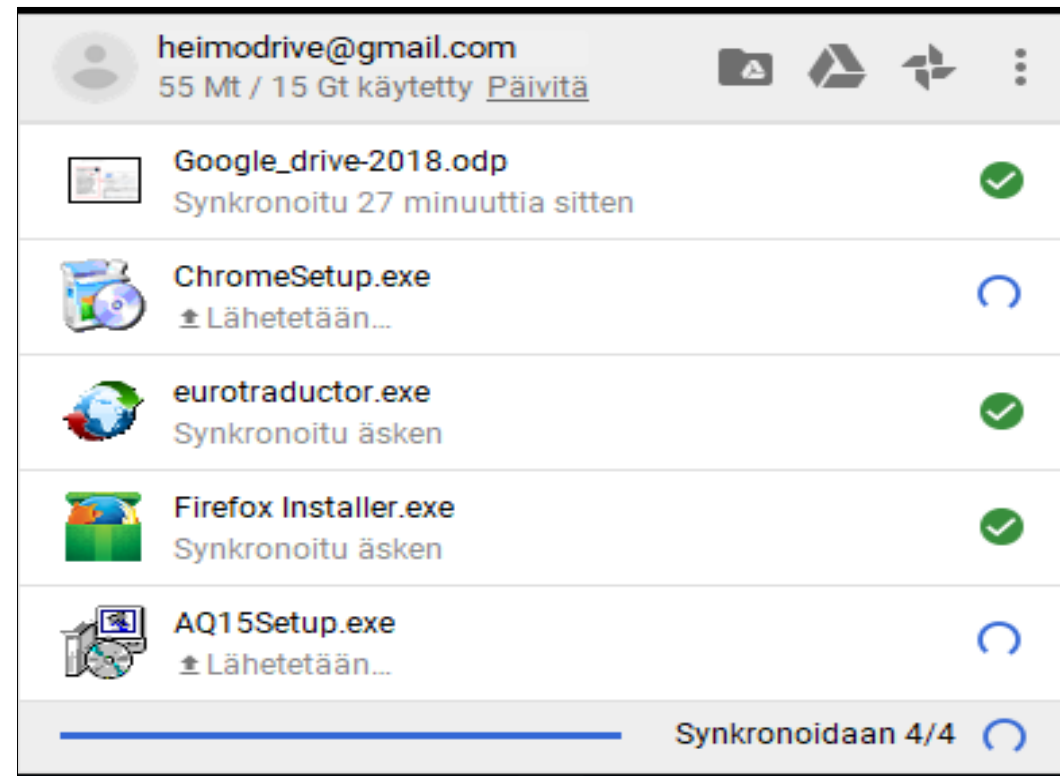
heimodrive@gmail.com
55 Mt / 15 Gt käytetty Päivitä

Google_drive-2018.odp
Synkronoitu 27 minuuttia sitten

ChromeSetup.exe
Lähetetään...

eurotraductor.exe
Synkronoitu äsken

Firefox Installer.exe
Synkronoitu äsken

AQ15Setup.exe
Lähetetään...

Synkronoidaan 4/4